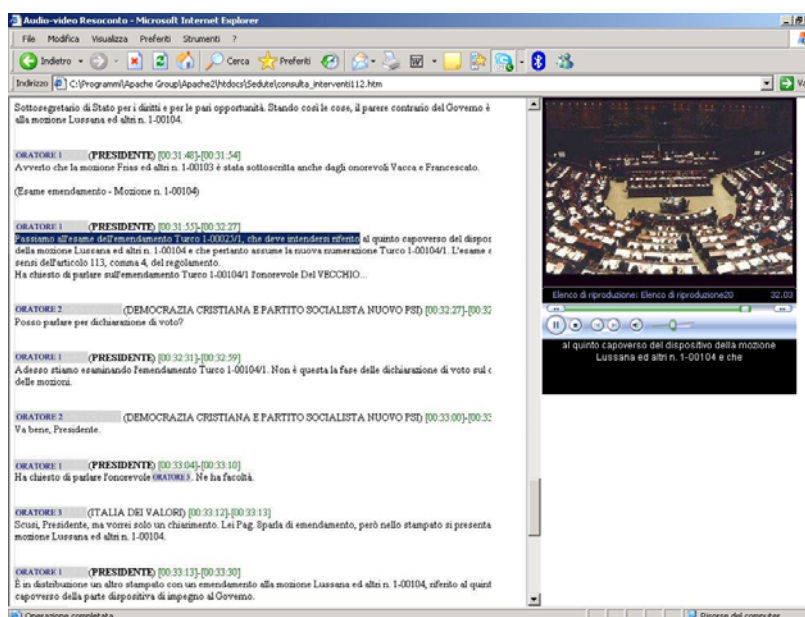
Audio-video Resoconto - Microsoft Internet Explorer

File Modifica Visualizza Preferiti Strumenti ?

Indietro Cerca Preferiti

Indirizzo C:\Programmi\Apache Group\Apache2\htdocs\Sedute\consulta_interventi112.htm

Sottosegretario di Stato per i diritti e per le pari opportunità. Stando così le cose, il parere contrario del Governo è alla mozione Lussana ed altri n. 1-00104.

ORATORE 1 (PRESIDENTE) [00:31:48]-[00:31:54]
Avverto che la mozione Frias ed altri n. 1-00103 è stata sottoscritta anche dagli onorevoli Vacca e Francescato.

(Esame emendamento - Mozione n. 1-00104)

ORATORE 1 (PRESIDENTE) [00:31:55]-[00:32:27]
Passiamo all'esame dell'emendamento Turco 1-00023/1, che deve intendersi riferito al quinto capoverso del dispos della mozione Lussana ed altri n. 1-00104 e che pertanto assume la nuova numerazione Turco 1-00104/1. L'esame e sensi dell'articolo 113, comma 4, del regolamento.
Ha chiesto di parlare sull'emendamento Turco 1-00104/1 l'onorevole Del VECCHIO...

ORATORE 2 (DEMOCRAZIA CRISTIANA E PARTITO SOCIALISTA NUOVO PSI) [00:32:27]-[00:32
Posso parlare per dichiarazione di voto?

ORATORE 1 (PRESIDENTE) [00:32:31]-[00:32:59]
Adesso stiamo esaminando l'emendamento Turco 1-00104/1. Non è questa la fase delle dichiarazione di voto sul c delle mozioni.

ORATORE 2 (DEMOCRAZIA CRISTIANA E PARTITO SOCIALISTA NUOVO PSI) [00:33:00]-[00:33
Va bene, Presidente.

ORATORE 1 (PRESIDENTE) [00:33:04]-[00:33:10]
Ha chiesto di parlare l'onorevole ORATORE 3. Ne ha facoltà.

ORATORE 3 (ITALIA DEI VALORI) [00:33:12]-[00:33:13]
Scusi, Presidente, ma vorrei solo un chiarimento. Lei Pag. Sparla di emendamento, però nello stampato si presenta mozione Lussana ed altri n. 1-00104.

ORATORE 1 (PRESIDENTE) [00:33:13]-[00:33:30]
È in distribuzione un altro stampato con un emendamento alla mozione Lussana ed altri n. 1-00104, riferito al quint capoverso della parte dispositiva di impegno al Governo.

Elenco di riproduzione: Elenco di riproduzione20 32:03

al quinto capoverso del dispositivo della mozione Lussana ed altri n. 1-00104 e che

Operazione completata

Risorse del computer